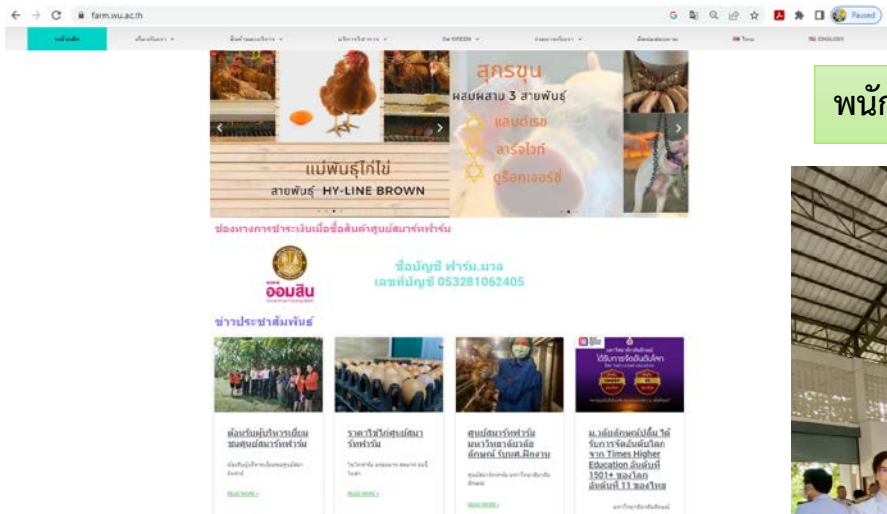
farm.wu.ac.th

Paused

หน้าแรก

แม่พันธุ์ไก่ไข่ สายพันธุ์ HY-LINE BROWN

สุกรขุน ผสมผสาน 3 สายพันธุ์ แลนด์เรซ ลาร์จไวท์ ดูร็อคเจอร์ซี่

ช่องทางการชำระเงินเมื่อซื้อสินค้าศูนย์สมาร์ทฟาร์ม

ออมสิน

ชื่อบัญชี ฟาร์ม.มวล เลขที่บัญชี 053281062405

ข่าวประชาสัมพันธ์

ต้อนรับผู้บริหารเยี่ยมชมศูนย์สมาร์ทฟาร์ม

READ MORE »

ราคาไข่ไก่ศูนย์สมาร์ทฟาร์ม

READ MORE »

ศูนย์สมาร์ทฟาร์ม มหาวิทยาลัยวลัยลักษณ์ ร่วมงานเกษตร

READ MORE »

ม.วลัยลักษณ์ขึ้นได้รับการจัดอันดับโลก จาก Times Higher Education อันดับที่ 1501+ ของโลก อันดับที่ 11 ของไทย

พนัก